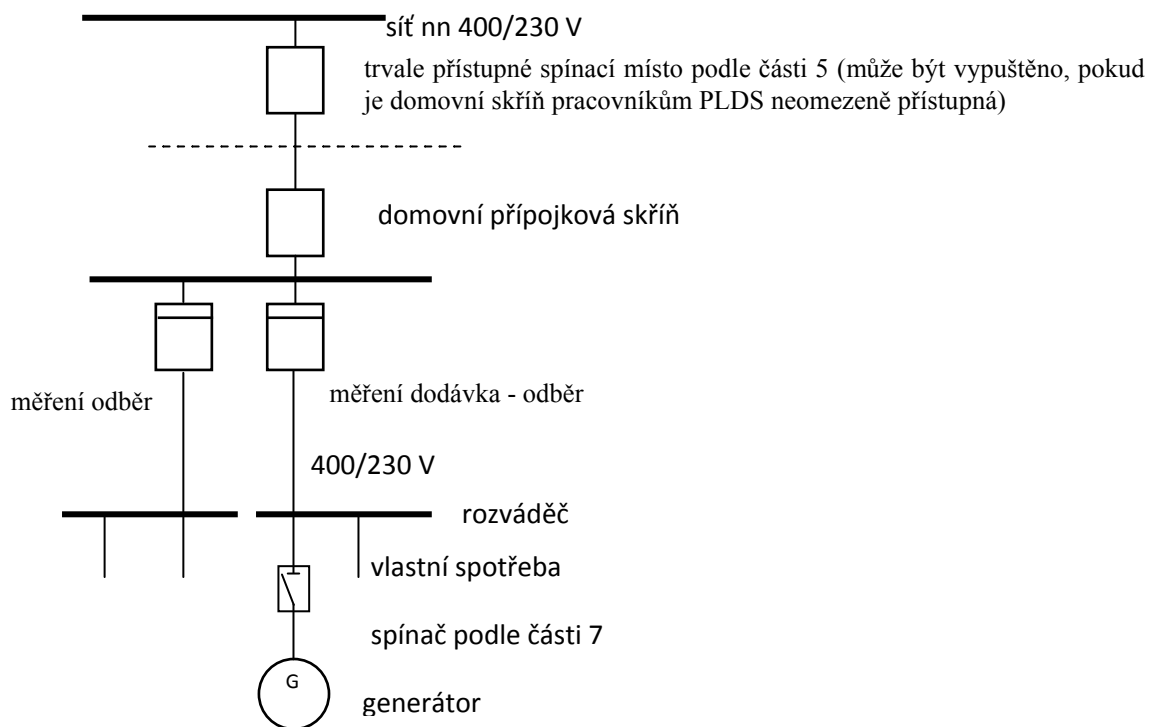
síť nn 400/230 V

trvale přístupné spínací místo podle části 5 (může být vypuštěno, pokud je domovní skříň pracovníkům PLDS neomezeně přístupná)

domovní přípojková skříň

měření odběr

měření dodávka - odběr

400/230 V

rozváděč

vlastní spotřeba

spínač podle části 7

G

generátor